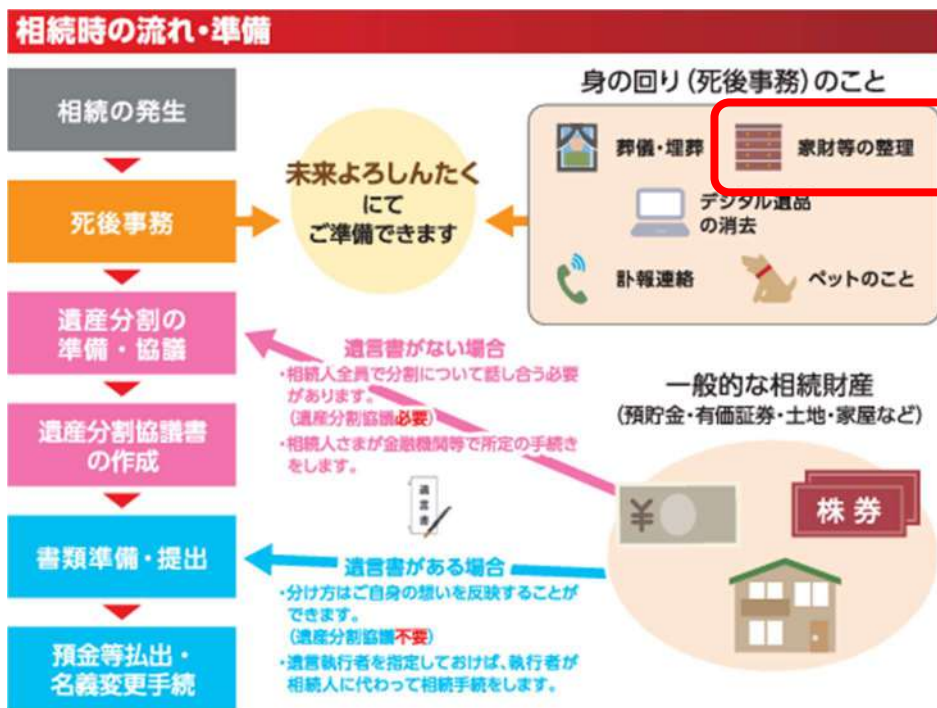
相続時の流れ・準備

相続の発生

死後事務

遺産分割の準備・協議

遺産分割協議書の作成

書類準備・提出

預金等払出・名義変更手続

未来よろしんたくにてご準備できます

身の回り（死後事務）のこと

葬儀・埋葬

家財等の整理

デジタル遺品の消去

訃報連絡

ペットのこと

遺言書がない場合
・相続人全員で分割について話し合う必要があります。
（遺産分割協議必要）
・相続人さまが金融機関等で所定の手続きをします。

遺言書

遺言書がある場合
・分け方はご自身の想いを反映することができます。
（遺産分割協議不要）
・遺言執行者を指定しておけば、執行者が相続人に代わって相続手続をします。

一般的な相続財産
（預貯金・有価証券・土地・家屋など）

¥

株券